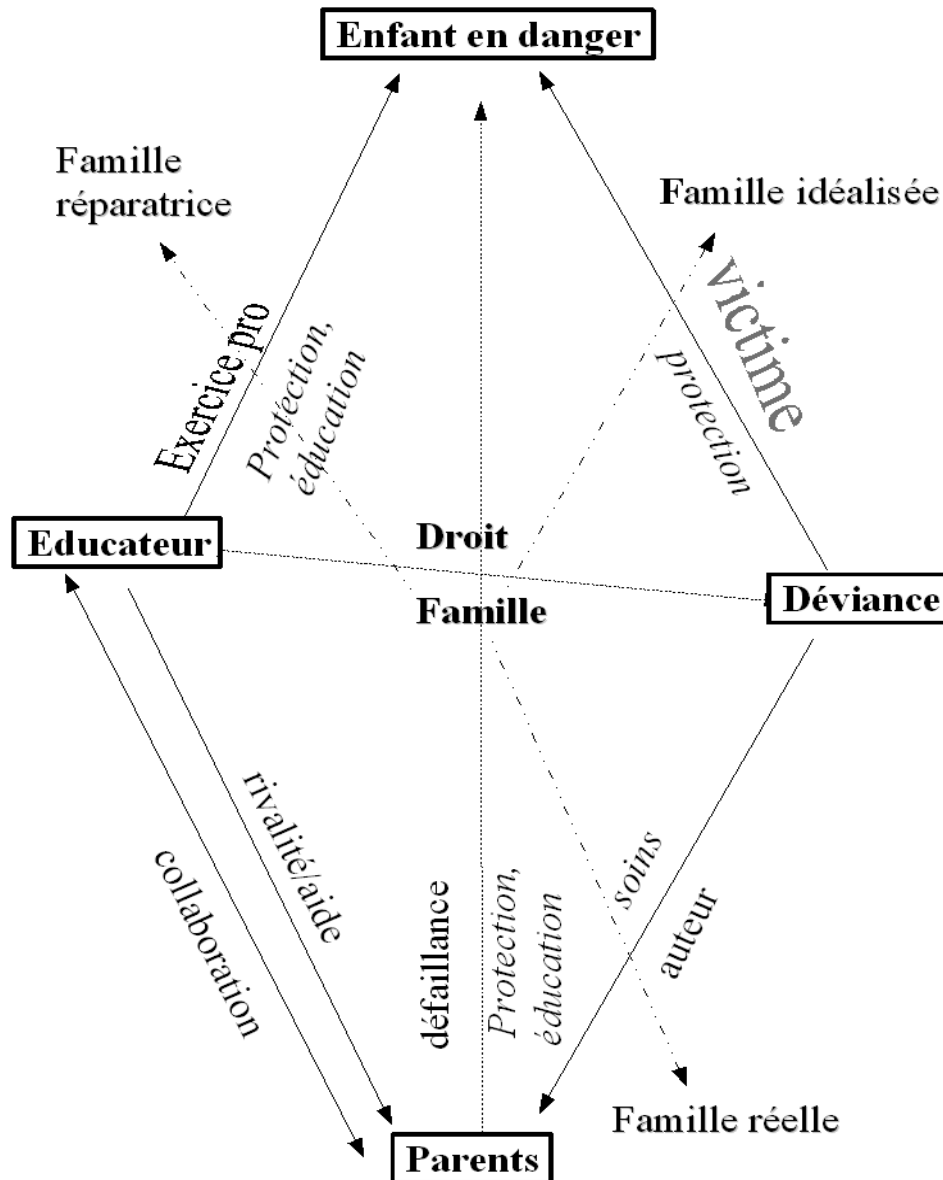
Enfant en danger

Famille réparatrice

Famille idéalisée

victime

Exercice pro

Protection, éducation

protection

Educateur

Droit

Famille

Déviance

rivalité/aide

collaboration

défaillance

Protection, éducation

soins

auteur

Famille réelle

Parents